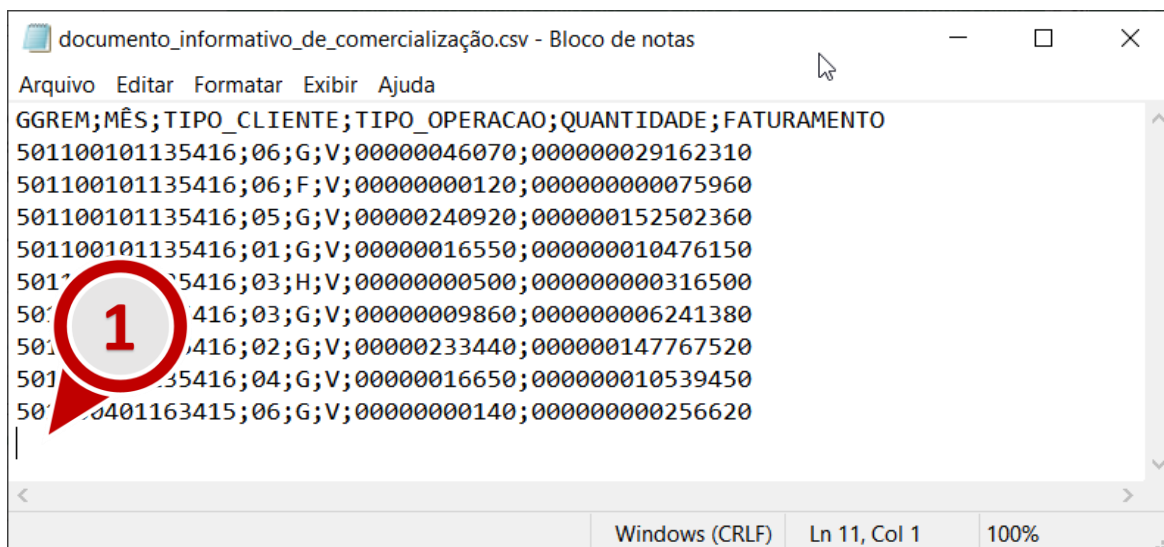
documento_informativo_de_comercialização.csv - Bloco de notas

Arquivo Editar Formatar Exibir Ajuda

GGREM;MÊS;TIPO_CLIENTE;TIPO_OPERACAO;QUANTIDADE;FATURAMENTO
501100101135416;06;G;V;00000046070;000000029162310
501100101135416;06;F;V;00000000120;000000000075960
501100101135416;05;G;V;00000240920;000000152502360
501100101135416;01;G;V;00000016550;000000010476150
501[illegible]5416;03;H;V;00000000500;000000000316500
50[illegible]416;03;G;V;00000009860;000000006241380
50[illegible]416;02;G;V;00000233440;000000147767520
50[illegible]35416;04;G;V;00000016650;000000010539450
50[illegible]0401163415;06;G;V;00000000140;000000000256620

1

Windows (CRLF) Ln 11, Col 1 100%